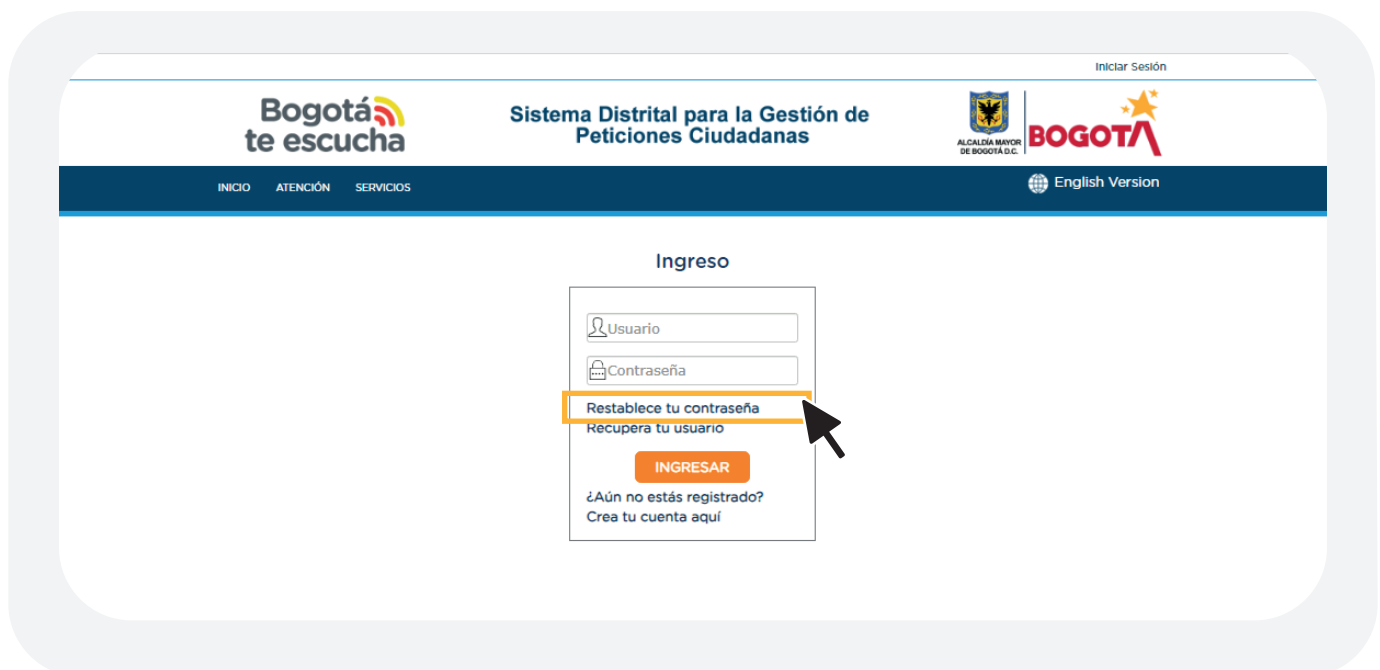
Iniciar Sesión

Bogotá te escucha

Sistema Distrital para la Gestión de Peticiones Ciudadanas

ALCALDÍA MAYOR DE BOGOTÁ D.C.

BOGOTA

INICIO ATENCIÓN SERVICIOS

English Version

Ingreso

Usuario

Contraseña

Restablece tu contraseña

Recupera tu usuario

INGRESAR

¿Aún no estás registrado?

Crea tu cuenta aquí